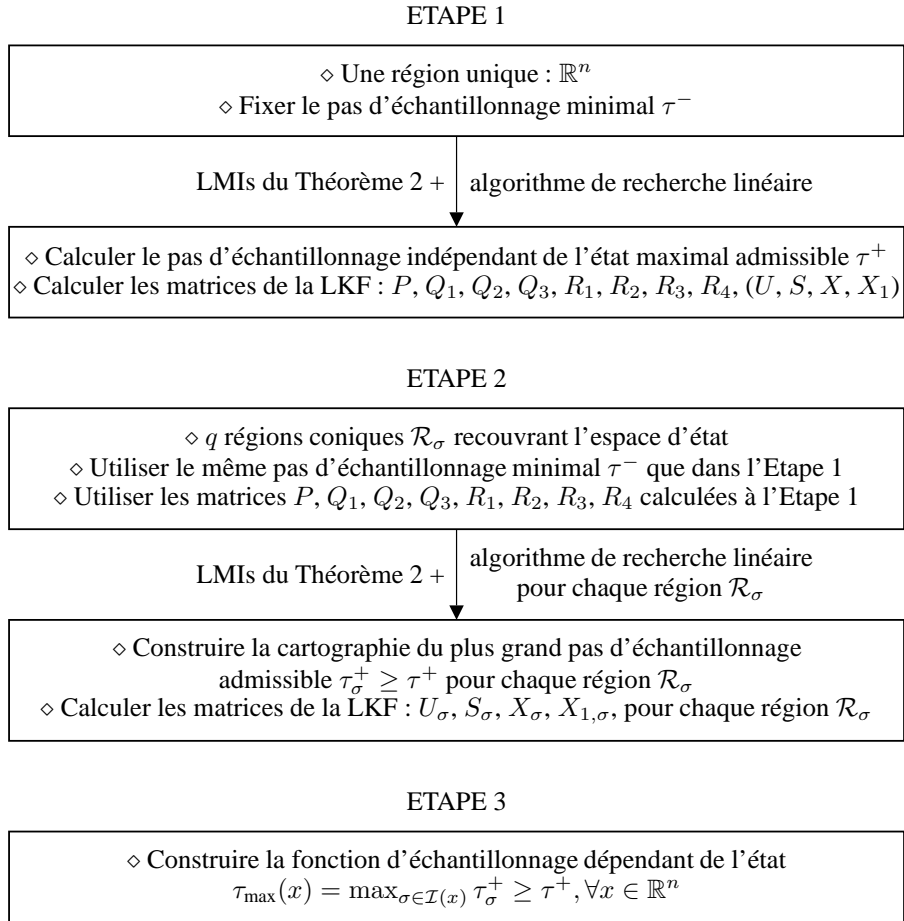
ETAPE 1

$\diamond$ Une région unique : $\mathbb{R}^n$
$\diamond$ Fixer le pas d'échantillonnage minimal $\tau^-$

LMIs du Théorème 2 + algorithme de recherche linéaire

$\diamond$ Calculer le pas d'échantillonnage indépendant de l'état maximal admissible $\tau^+$
$\diamond$ Calculer les matrices de la LKF : $P$, $Q_1$, $Q_2$, $Q_3$, $R_1$, $R_2$, $R_3$, $R_4$, $(U, S, X, X_1)$

ETAPE 2

$\diamond$ $q$ régions coniques $\mathcal{R}_\sigma$ recouvrant l'espace d'état
$\diamond$ Utiliser le même pas d'échantillonnage minimal $\tau^-$ que dans l'Etape 1
$\diamond$ Utiliser les matrices $P$, $Q_1$, $Q_2$, $Q_3$, $R_1$, $R_2$, $R_3$, $R_4$ calculées à l'Etape 1

LMIs du Théorème 2 + algorithme de recherche linéaire pour chaque région $\mathcal{R}_\sigma$

$\diamond$ Construire la cartographie du plus grand pas d'échantillonnage admissible $\tau_\sigma^+ \geq \tau^+$ pour chaque région $\mathcal{R}_\sigma$
$\diamond$ Calculer les matrices de la LKF : $U_\sigma$, $S_\sigma$, $X_\sigma$, $X_{1,\sigma}$, pour chaque région $\mathcal{R}_\sigma$

ETAPE 3

$\diamond$ Construire la fonction d'échantillonnage dépendant de l'état
$\tau_{\max}(x) = \max_{\sigma \in \mathcal{I}(x)} \tau_\sigma^+ \geq \tau^+, \forall x \in \mathbb{R}^n$